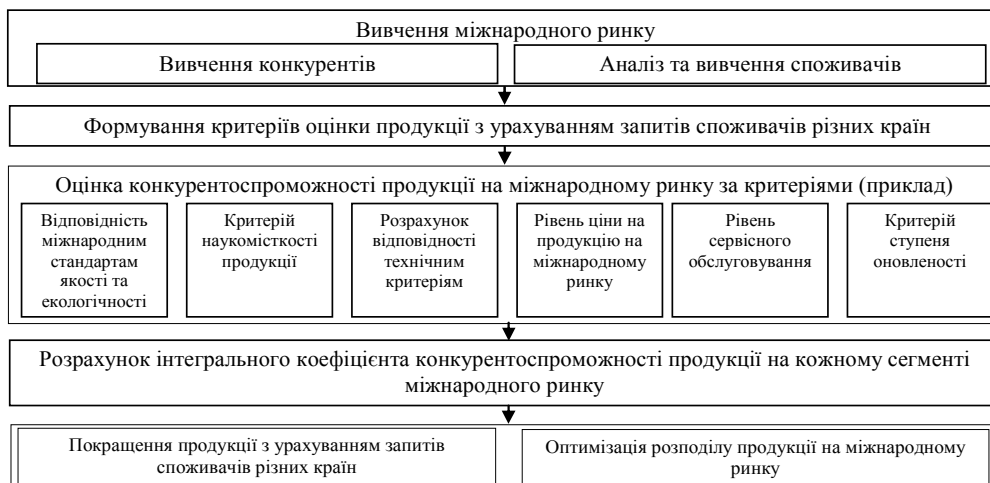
Вивчення міжнародного ринку

Вивчення конкурентів

Аналіз та вивчення споживачів

Формування критеріїв оцінки продукції з урахуванням запитів споживачів різних країн

Оцінка конкурентоспроможності продукції на міжнародному ринку за критеріями (приклад)

Відповідність міжнародним стандартам якості та екологічності

Критерій наукомісткості продукції

Розрахунок відповідності технічним критеріям

Рівень ціни на продукцію на міжнародному ринку

Рівень сервісного обслуговування

Критерій ступеня оновленості

Розрахунок інтегрального коефіцієнта конкурентоспроможності продукції на кожному сегменті міжнародного ринку

Покращення продукції з урахуванням запитів споживачів різних країн

Оптимізація розподілу продукції на міжнародному ринку